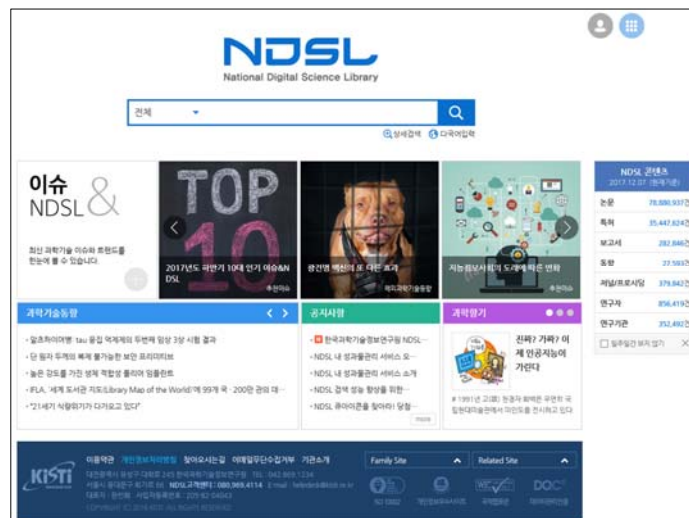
NDSL
National Digital Science Library

전체

상세검색 다국어입력

이슈 & NDSL

최신 과학기술 이슈와 트렌드를 한눈에 볼 수 있습니다.

TOP 10

2017년도 과반기 10대 인기 이슈&NDSL

광견병 백신의 또 다른 효과

지능형 보안의 도래에 따른 변화

NDSL 콘텐츠
2017.12.07 (현재기준)

| 논문 | 78,880,937건 |
|---|---|
| 특허 | 35,447,624건 |
| 보고서 | 282,846건 |
| 동향 | 27,593건 |
| 저널/프로시딩 | 379,842건 |
| 연구자 | 856,419건 |
| 연구기관 | 352,492건 |

일주일간 보지 않기

과학기술동향

- 알츠하이머병: tau 응집 억제제의 두번째 임상 3상 시험 결과
- 단 원자 두께의 복제 불가능한 보안 프리미티브
- 높은 강도를 가진 생체 적합성 플라타 임플란트
- IFLA, '세계 도서관 지도(Library Map of the World)'에 99개 국 · 200만 관의 데...
- "21세기 식량위기가 다가오고 있다"

공지사항

- 한국과학기술정보연구원 NDSL...
- NDSL 내 성과물관리 서비스 오...
- NDSL 내 성과물관리 서비스 소개
- NDSL 검색 성능 향상을 위한...
- NDSL 큐레이션을 찾아라! 당첨...

more

과학읽기

진짜? 가짜? 이제 인공지능이 가린다

# 1991년 고래) 원경자 화백은 국립현대미술관에서 자신의 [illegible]

이용약관 개인정보처리방침 찾아오시는길 이메일무단수집거부 기관소개

KISTI

대전광역시 유성구 대학로 245 한국과학기술정보연구원 TEL. 042.869.1234
서울시 동대문구 회기로 66 NDSL고객센터 : 080.969.4114 E-mail : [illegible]
대표자 : 한선화 사업자등록번호 : 209-82-04043
COPYRIGHT (C) 2016 KISTI ALL RIGHTS RESERVED

Family Site
Related Site

ISO 9001 개인정보보호시스템 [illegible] 웹접근성 DOC